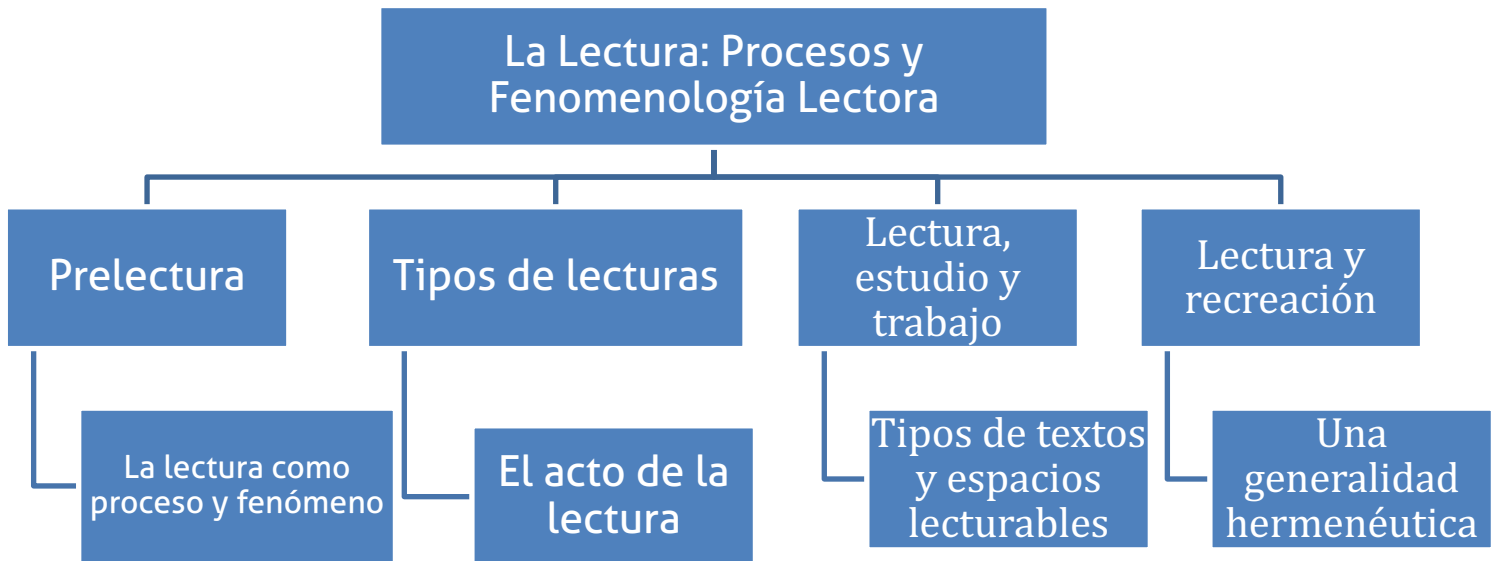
La Lectura: Procesos y Fenomenología Lectora

Prelectura

La lectura como proceso y fenómeno

Tipos de lecturas

El acto de la lectura

Lectura, estudio y trabajo

Tipos de textos y espacios lecturables

Lectura y recreación

Una generalidad hermenéutica